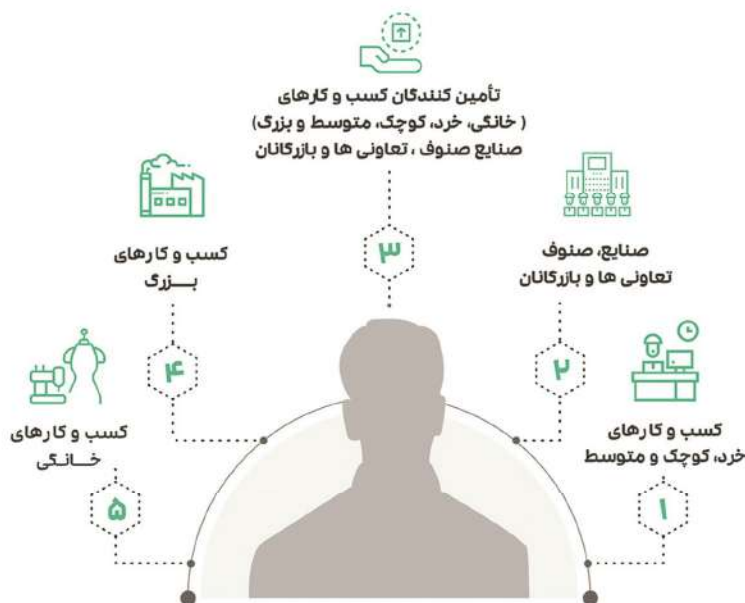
تأمین کنندگان کسب و کارهای
( خانگی، خرد، کوچک، متوسط و بزرگ)
صنایع صنوف ، تعاونی ها و بازرگانان

۳

صنایع، صنوف
تعاونی ها و بازرگانان

۲

کسب و کارهای
بـــزرگ

۴

کسب و کارهای
خرد، کوچک و متوسط

۱

کسب و کارهای
خـــانگی

۵